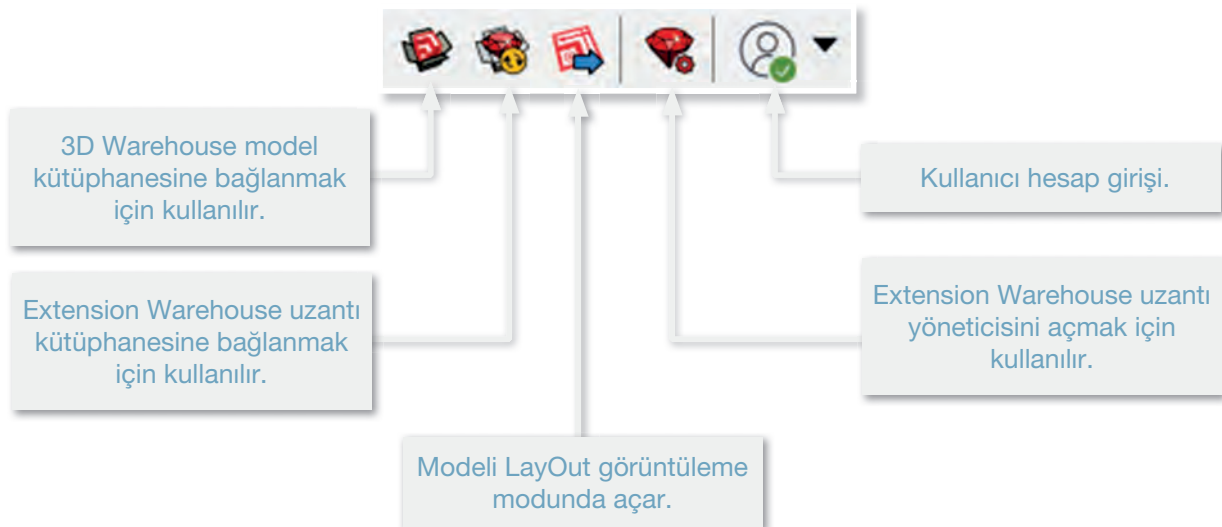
3D Warehouse model kütüphanesine bağlanmak için kullanılır.

Kullanıcı hesap girişi.

Extension Warehouse uzantı kütüphanesine bağlanmak için kullanılır.

Extension Warehouse uzantı yöneticisini açmak için kullanılır.

Modeli LayOut görüntüleme modunda açar.